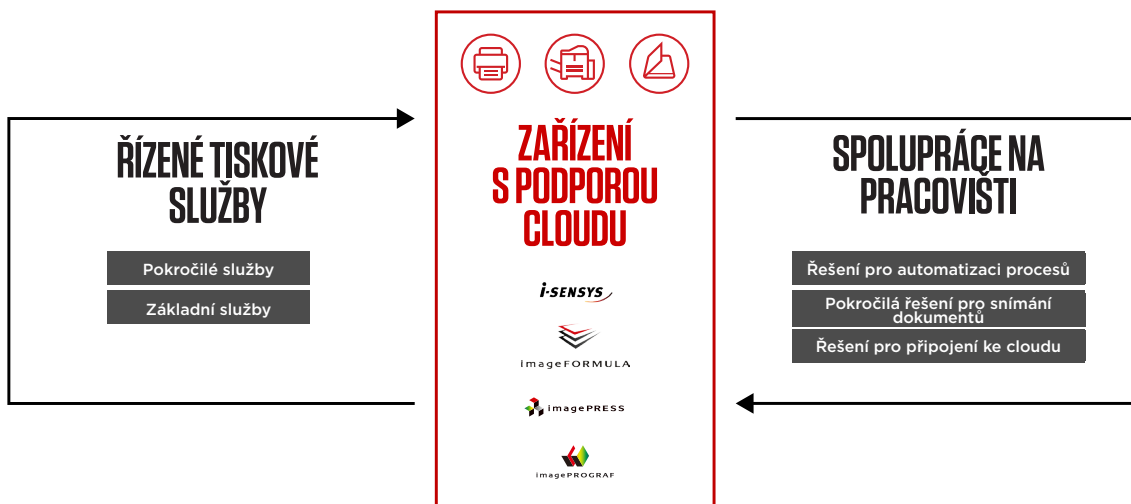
ŘÍZENÉ TISKOVÉ SLUŽBY

Pokročilé služby

Základní služby

ZAŘÍZENÍ S PODPOROU CLOUDU

i-SENSYS

imageFORMULA

imagePRESS

imagePROGRAF

SPOLUPRÁCE NA PRACOVIŠTI

Řešení pro automatizaci procesů

Pokročilá řešení pro snímání dokumentů

Řešení pro připojení ke cloudu